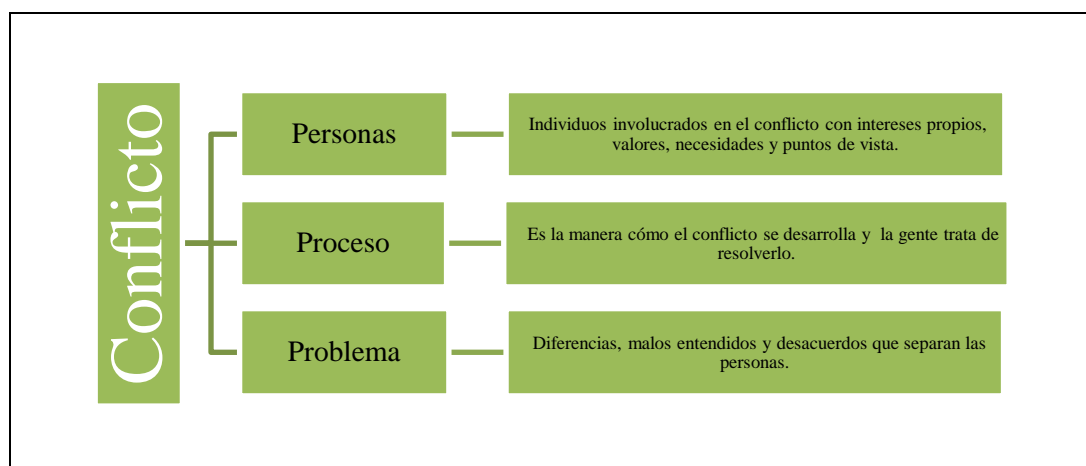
Conflicto

Personas

Individuos involucrados en el conflicto con intereses propios, valores, necesidades y puntos de vista.

Proceso

Es la manera cómo el conflicto se desarrolla y la gente trata de resolverlo.

Problema

Diferencias, malos entendidos y desacuerdos que separan las personas.